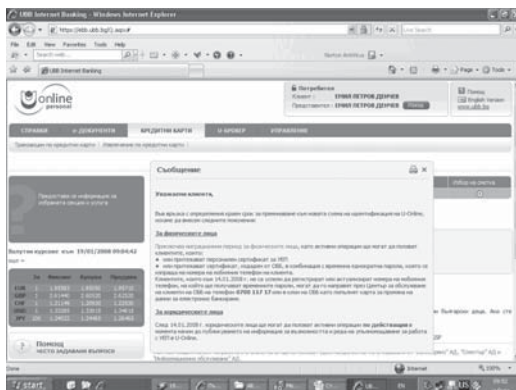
UBB Internet Banking - Windows Internet Explorer

https://ebb.ubb.bg/...aspx

Live Search

File Edit View Favorites Tools Help

UBB Internet Banking

Page Tools

online personal

Потребител
Клиент: ЕМИЛ ПЕТРОВ ДЕНЧЕВ
Представител: ЕМИЛ ПЕТРОВ ДЕНЧЕВ

Помощ
English Version
www.ubb.bg

СПРАВКИ
е-ДОКУМЕНТИ
КРЕДИТНИ КАРТИ
U-БРОКЕР
УПРАВЛЕНИЕ

Сьобщение

Уважаеми клиенти,

За физическите лица

За юридическите лица

Валутни курсове към 15/01/2008 09:04:42

| Вал. | | | |
|---|---|---|---|
| EUR | | | |
| GBP | | | |
| CHF | | | |
| USD | | | |
| JPY | | | |

Помощ
често задавани въпроси

Done
Internet
100%
start